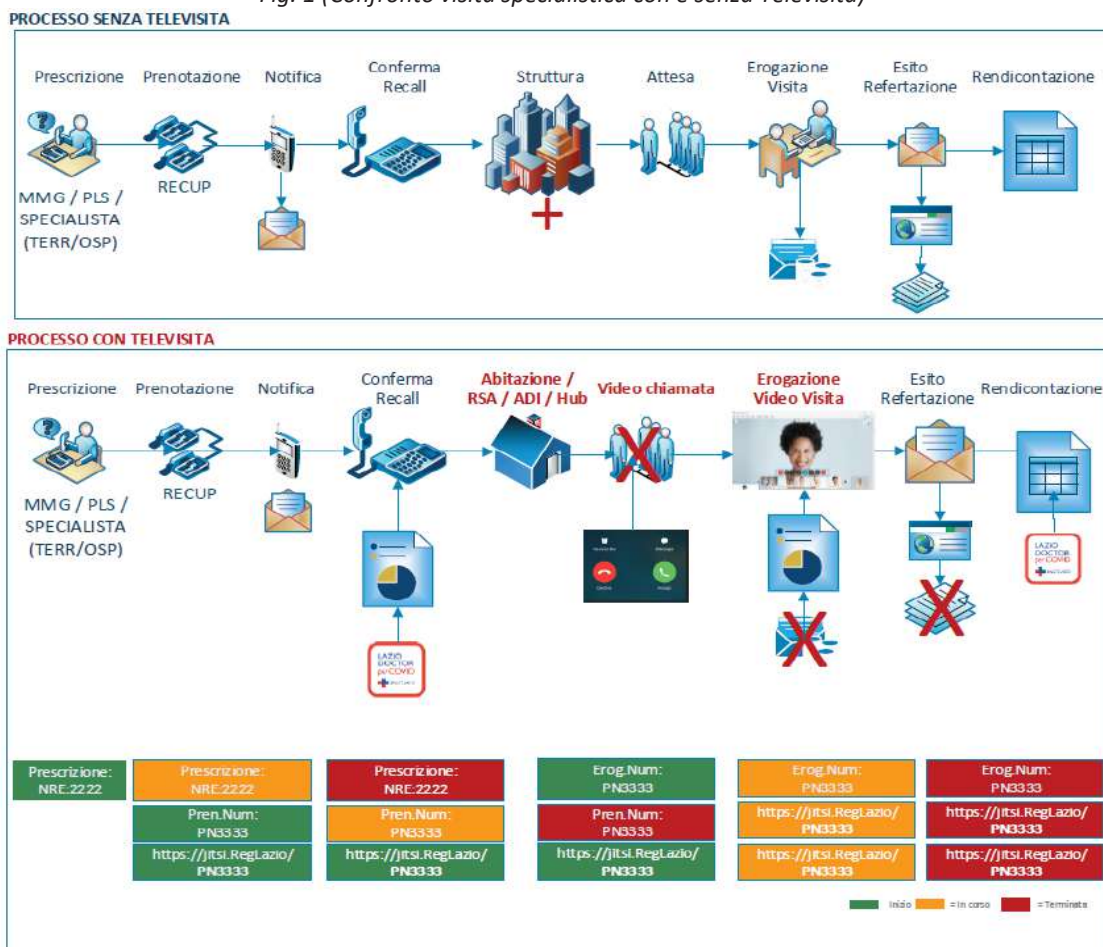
Fig. 1 (Confronto visita specialistica con e senza Televisita)

PROCESSO SENZA TELEVISITA

Prescrizione Prenotazione Notifica Conferma Recall Struttura Attesa Erogazione Visita Esito Refertazione Rendicontazione

MMG / PLS / SPECIALISTA (TERR/OSP)

RECUP

PROCESSO CON TELEVISITA

Prescrizione Prenotazione Notifica Conferma Recall Abitazione / RSA / ADI / Hub Video chiamata Erogazione Video Visita Esito Refertazione Rendicontazione

MMG / PLS / SPECIALISTA (TERR/OSP)

RECUP

LAZIO DOCTOR per COVID

LAZIO DOCTOR per COVID

Prescrizione: NRE:2222

Prescrizione: NRE:2222
Pren.Num: PN3333
https://jitsi.RegLazio/ PN3333

Prescrizione: NRE:2222
Pren.Num: PN3333
https://jitsi.RegLazio/ PN3333

Erog.Num: PN3333
Pren.Num: PN3333
https://jitsi.RegLazio/ PN3333

Erog.Num: PN3333
https://jitsi.RegLazio/ PN3333
https://jitsi.RegLazio/ PN3333

Erog.Num: PN3333
https://jitsi.RegLazio/ PN3333
https://jitsi.RegLazio/ PN3333

Inizio = In corso = Terminata